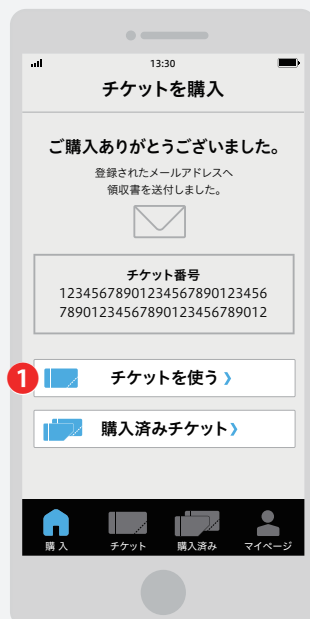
13:30

チケットを購入

ご購入ありがとうございました。

登録されたメールアドレスへ
領収書を送付しました。

チケット番号
1234567890123456789012345​6
7890123456789012345678901​2

1 チケットを使う ›

購入済みチケット ›

購入 チケット 購入済み マイページ